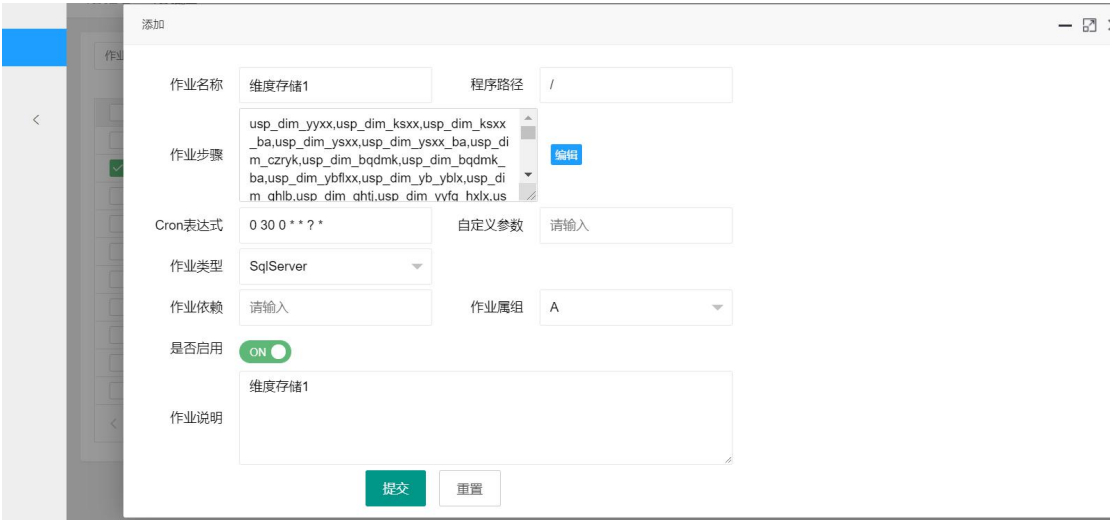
添加

作业

作业名称 维度存储1
程序路径 /

作业步骤 usp_dim_yyxx,usp_dim_ksxx,usp_dim_ksxx_ba,usp_dim_ysxx,usp_dim_ysxx_ba,usp_dim_czryk,usp_dim_bqdmk,usp_dim_bqdmk_ba,usp_dim_ybflxx,usp_dim_yb_yblx,usp_dim_ghlb,usp_dim_ghtj,usp_dim_yyfq_hxlx,us
编辑

Cron表达式 0 30 0 * * ? *
自定义参数 请输入

作业类型 SqlServer

作业依赖 请输入
作业属组 A

是否启用 ON

作业说明 维度存储1

提交 重置